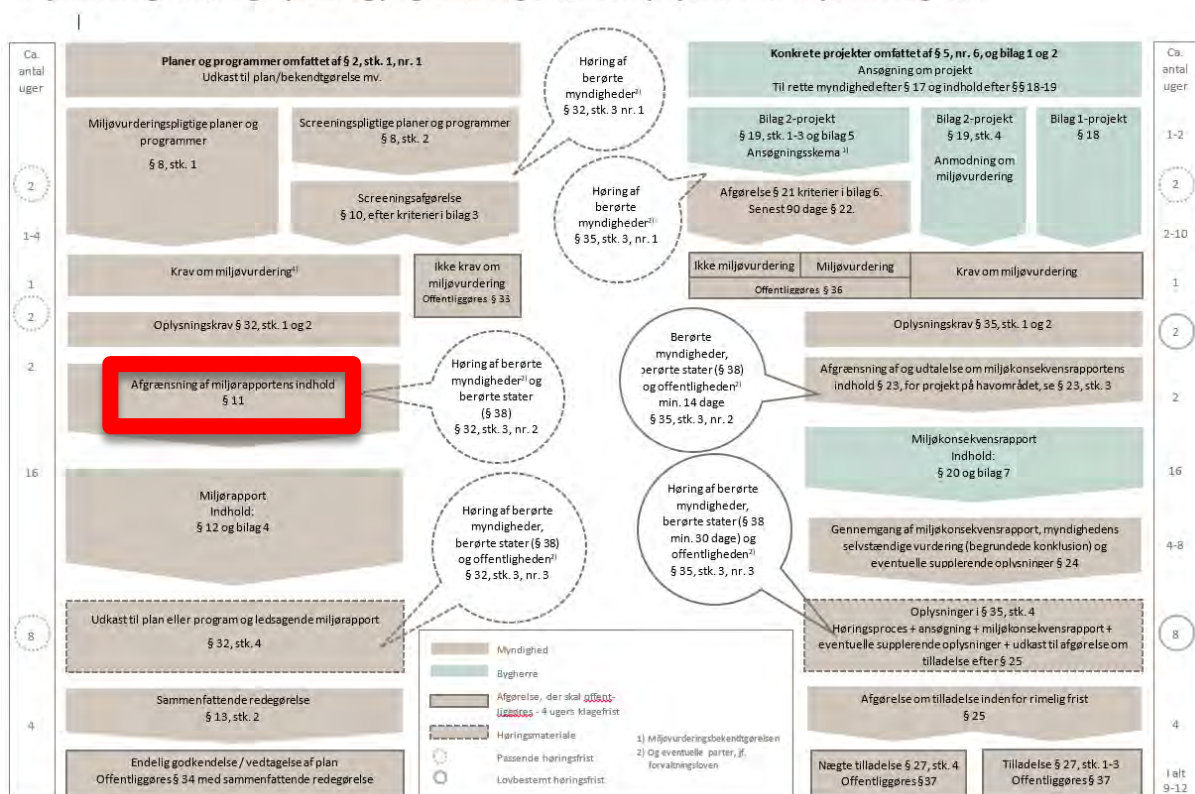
Ca. antal uger

Planer og programmer omfattet af § 2, stk. 1, nr. 1
Udkast til plan/bekendtgørelse mv.

Miljøvurderingspligtige planer og programmer
§ 8, stk. 1

Screeningspligtige planer og programmer
§ 8, stk. 2

Screeningsafgørelse
§ 10, efter kriterier i bilag 3

Høring af berørte myndigheder$^{2)}$
§ 32, stk. 3 nr. 1

Høring af berørte myndigheder$^{2)}$
§ 35, stk. 3, nr. 1

2

1-4

Krav om miljøvurdering$^{1)}$

Ikke krav om miljøvurdering
Offentliggøres § 33

1

2

Oplysningskrav § 32, stk. 1 og 2

2

Afgrænsning af miljørapportens indhold
§ 11

Høring af berørte myndigheder$^{2)}$ og berørte stater (§ 38)
§ 32, stk. 3, nr. 2

16

Miljørapport
Indhold:
§ 12 og bilag 4

Høring af berørte myndigheder, berørte stater (§ 38) og offentligheden$^{2)}$
§ 32, stk. 3, nr. 3

8

Udkast til plan eller program og ledsagende miljørapport
§ 32, stk. 4

4

Sammenfattende redegørelse
§ 13, stk. 2

Endelig godkendelse / vedtagelse af plan
Offentliggøres § 34 med sammenfattende redegørelse

Myndighed
Bygherre
Afgørelse, der skal offentliggøres - 4 ugers klagefrist
Høringsmateriale
Passende høringsfrist
Lovbestemt høringsfrist

1) Miljøvurderingsbekendtgørelsen
2) Og eventuelle parter, jf. forvaltningsloven

Konkrete projekter omfattet af § 5, nr. 6, og bilag 1 og 2
Ansøgning om projekt
Til rette myndighed efter § 17 og indhold efter §§ 18-19

Ca. antal uger

Bilag 2-projekt
§ 19, stk. 1-3 og bilag 5
Ansøgningsskema $^{1)}$

Bilag 2-projekt
§ 19, stk. 4
Anmodning om miljøvurdering

Bilag 1-projekt
§ 18

1-2

Afgørelse § 21 kriterier i bilag 6.
Senest 90 dage § 22.

2

2-10

Ikke miljøvurdering | Miljøvurdering
Offentliggøres § 36

Krav om miljøvurdering

1

Oplysningskrav § 35, stk. 1 og 2

2

Berørte myndigheder, berørte stater (§ 38) og offentligheden$^{2)}$ min. 14 dage
§ 35, stk. 3, nr. 2

Afgrænsning af og udtalelse om miljøkonsekvensrapportens indhold § 23, for projekt på havområdet, se § 23, stk. 3

2

Miljøkonsekvensrapport
Indhold:
§ 20 og bilag 7

16

Høring af berørte myndigheder, berørte stater (§ 38 min. 30 dage) og offentligheden$^{2)}$
§ 35, stk. 3, nr. 3

Gennemgang af miljøkonsekvensrapport, myndighedens selvstændige vurdering (begrundede konklusion) og eventuelle supplerende oplysninger § 24

4-8

Oplysninger i § 35, stk. 4
Høringsproces + ansøgning + miljøkonsekvensrapport + eventuelle supplerende oplysninger + udkast til afgørelse om tilladelse efter § 25

8

Afgørelse om tilladelse inden for rimelig frist
§ 25

4

Nægte tilladelse § 27, stk. 4
Offentliggøres §37

Tilladelse § 27, stk. 1-3
Offentliggøres § 37

I alt 9-12